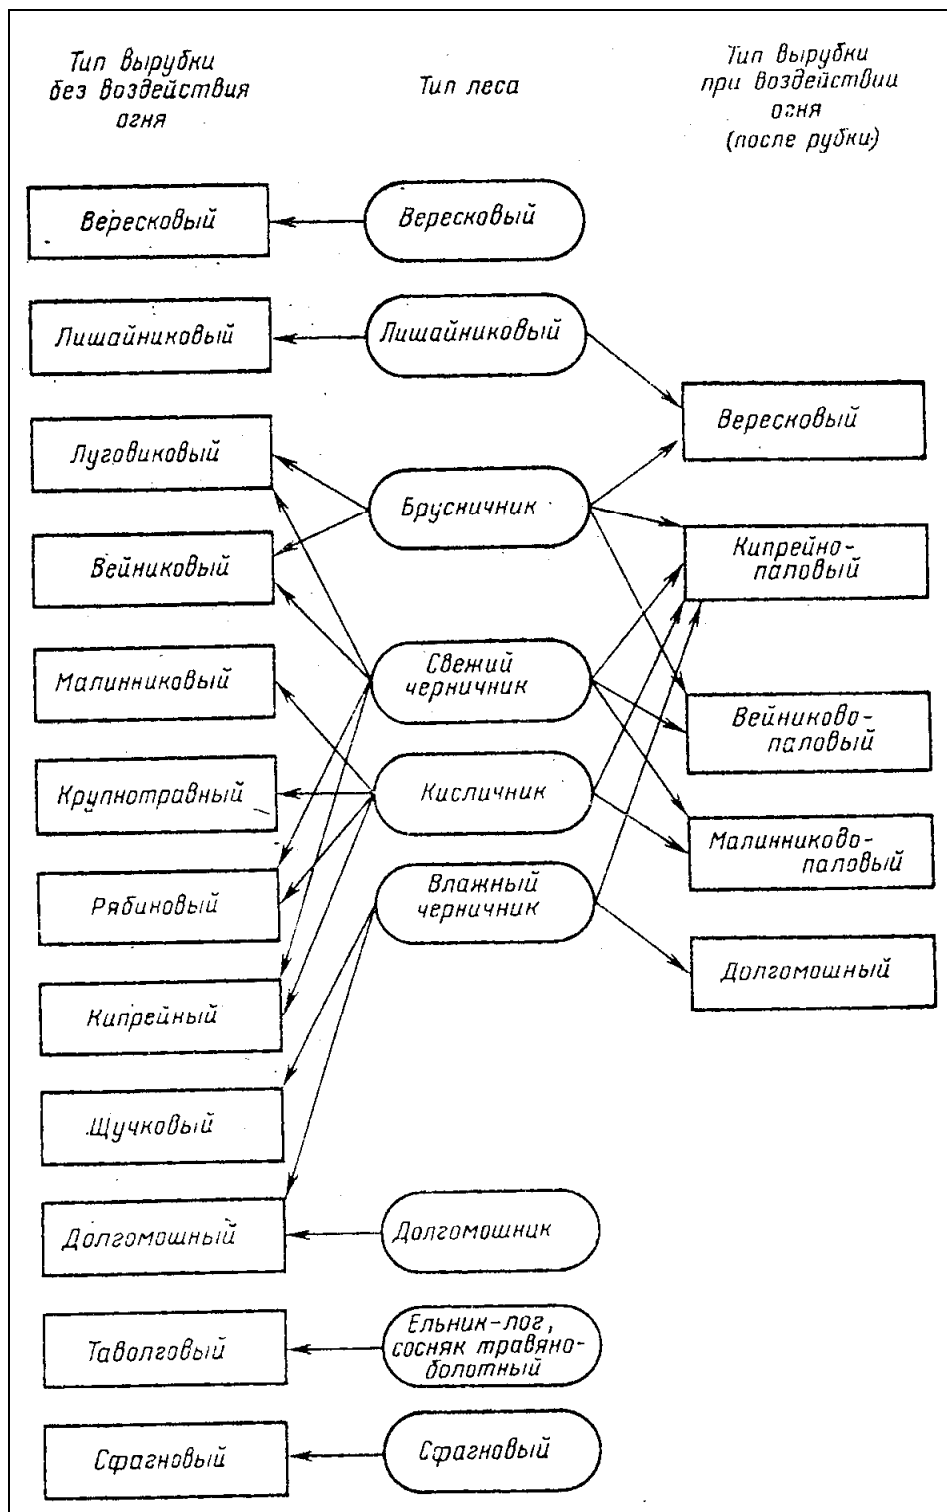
Тип вырубки без воздействия огня

Тип леса

Тип вырубки при воздействии огня (после рубки)

Вересковый

Вересковый

Лишайниковый

Лишайниковый

Вересковый

Луговиковый

Брусничник

Кипрейно-паловый

Вейниковый

Малинниковый

Свежий черничник

Вейниково-паловый

Крупнотравный

Кисличник

Малинниково-паловый

Рябиновый

Влажный черничник

Долгомошный

Кипрейный

Щучковый

Долгомошный

Долгомошник

Таволговый

Ельник-лог, сосняк травяно-болотный

Сфагновый

Сфагновый